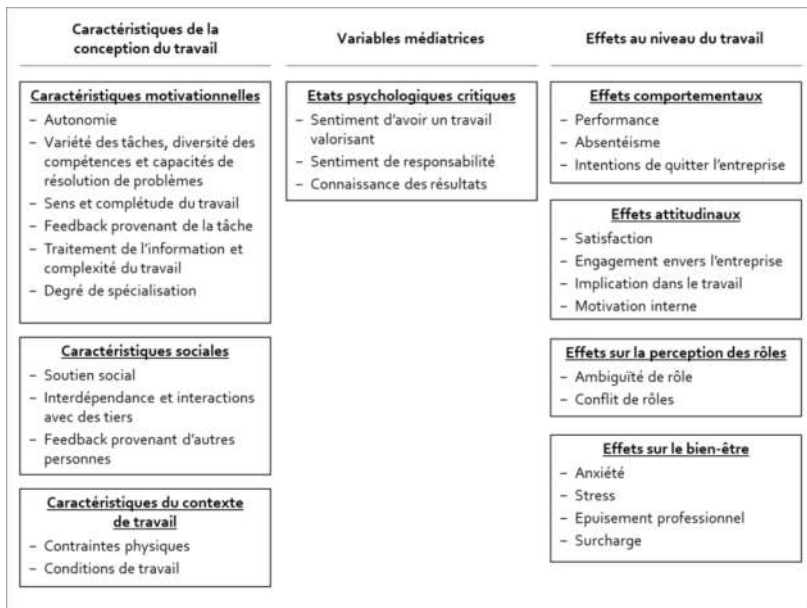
Caractéristiques de la conception du travail

Caractéristiques motivationnelles
- Autonomie
- Variété des tâches, diversité des compétences et capacités de résolution de problèmes
- Sens et complétude du travail
- Feedback provenant de la tâche
- Traitement de l'information et complexité du travail
- Degré de spécialisation

Caractéristiques sociales
- Soutien social
- Interdépendance et interactions avec des tiers
- Feedback provenant d'autres personnes

Caractéristiques du contexte de travail
- Contraintes physiques
- Conditions de travail

Variables médiatrices

Etats psychologiques critiques
- Sentiment d'avoir un travail valorisant
- Sentiment de responsabilité
- Connaissance des résultats

Effets au niveau du travail

Effets comportementaux
- Performance
- Absentéisme
- Intentions de quitter l'entreprise

Effets attitudinaux
- Satisfaction
- Engagement envers l'entreprise
- Implication dans le travail
- Motivation interne

Effets sur la perception des rôles
- Ambiguïté de rôle
- Conflit de rôles

Effets sur le bien-être
- Anxiété
- Stress
- Epuisement professionnel
- Surcharge